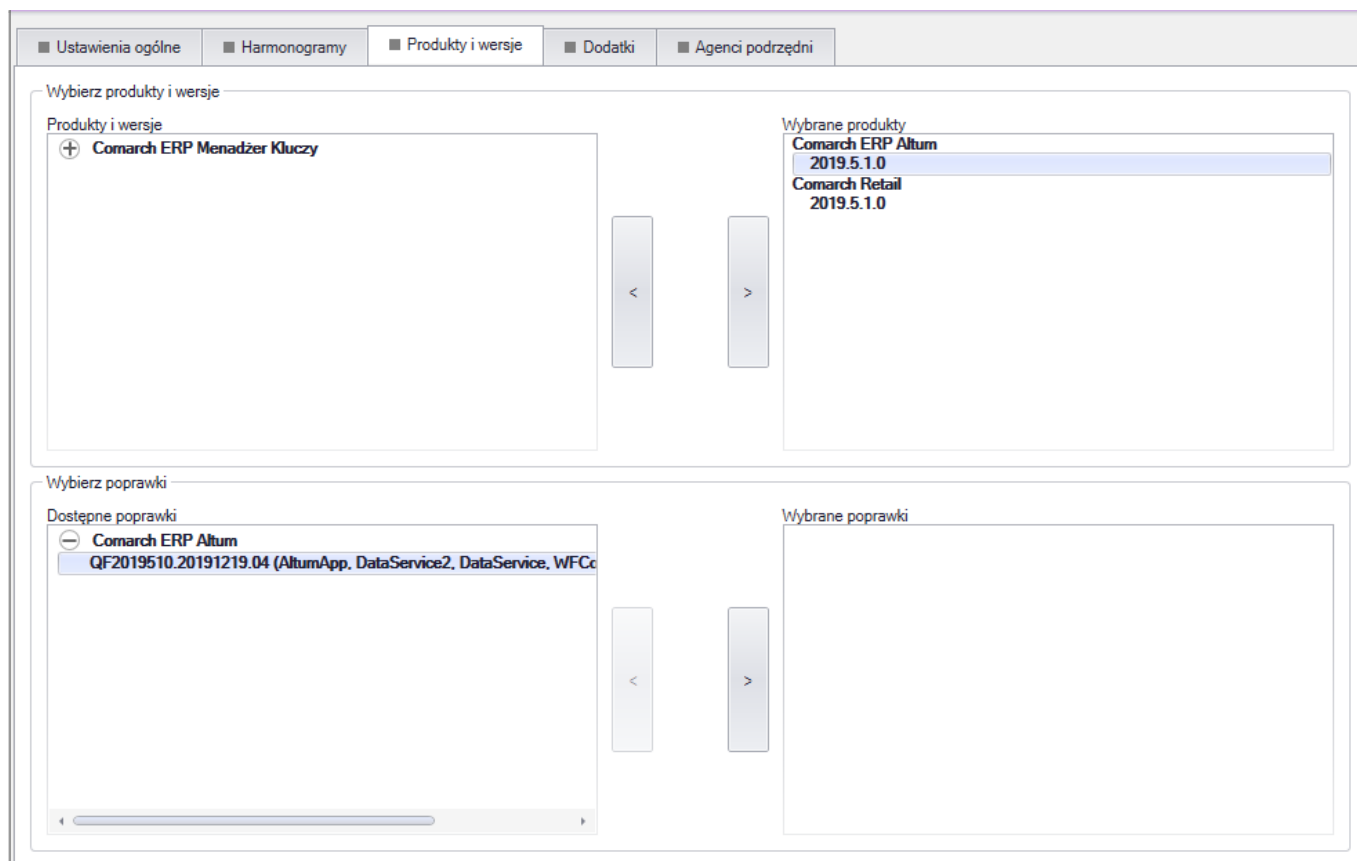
Ustawienia ogólne
Harmonogramy
Produkty i wersje
Dodatki
Agenci podrzędni

Wybierz produkty i wersje

Produkty i wersje
Comarch ERP Menadżer Kluczy

<
>

Wybrane produkty
Comarch ERP Altum
2019.5.1.0
Comarch Retail
2019.5.1.0

Wybierz poprawki

Dostępne poprawki
Comarch ERP Altum
QF2019510.20191219.04 (AltumApp, DataService2, DataService, WFC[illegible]

<
>

Wybrane poprawki